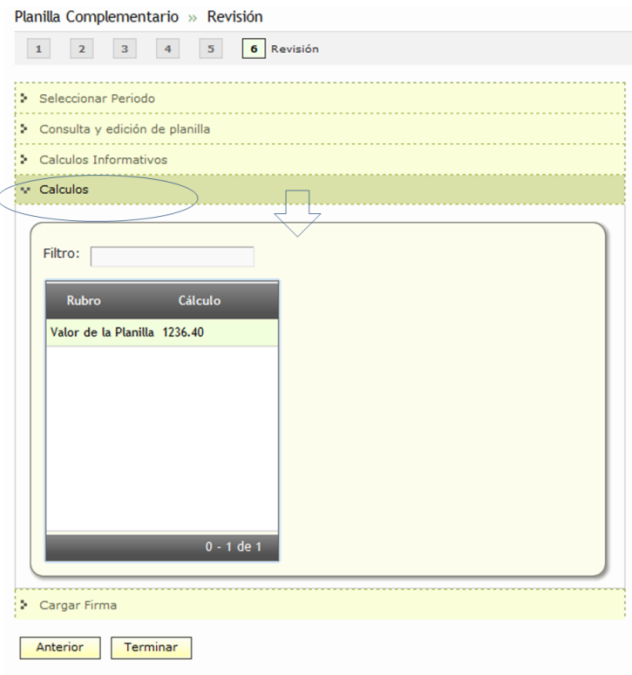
Planilla Complementario » Revisión

1 2 3 4 5 6 Revisión

Seleccionar Periodo

Consulta y edición de planilla

Calculos Informativos

Calculos

Filtro:

| Rubro | Cálculo |
|---|---|
| Valor de la Planilla | 1236.40 |

0 - 1 de 1

Cargar Firma

Anterior Terminar